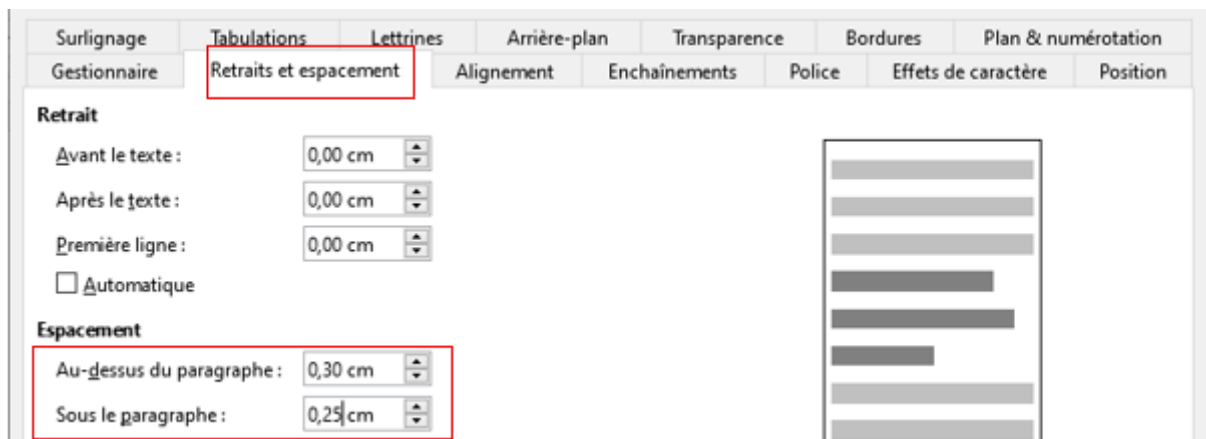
Surlignage | Tabulations | Lettrines | Arrière-plan | Transparence | Bordures | Plan & numérotation
Gestionnaire | Retraits et espacement | Alignement | Enchaînements | Police | Effets de caractère | Position

Retrait
Avant le texte : 0,00 cm
Après le texte : 0,00 cm
Première ligne : 0,00 cm
Automatique

Espacement
Au-dessus du paragraphe : 0,30 cm
Sous le paragraphe : 0,25 cm